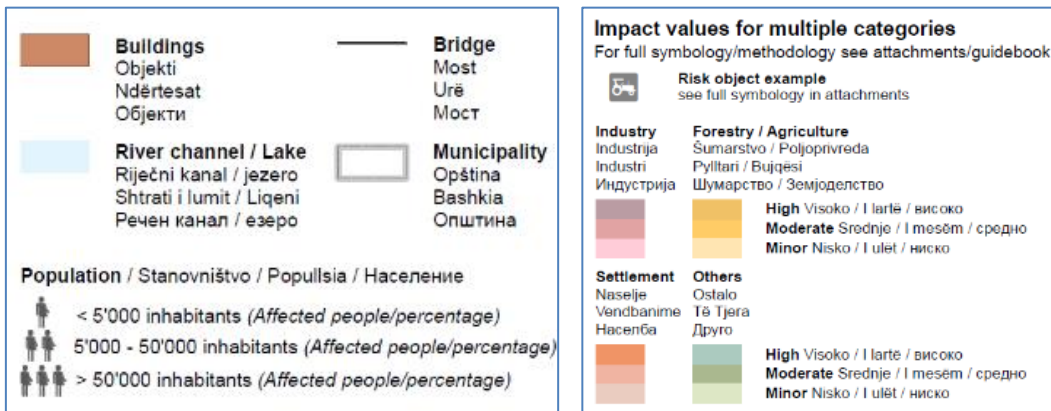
Buildings
Objekti
Ndërtesat
Објекти

Bridge
Most
Urë
Мост

River channel / Lake
Riječni kanal / jezero
Shtrati i lumit / Liqeni
Речен канал / езеро

Municipality
Opština
Bashkia
Општина

Population / Stanovništvo / Popullsia / Население

< 5'000 inhabitants (Affected people/percentage)

5'000 - 50'000 inhabitants (Affected people/percentage)

> 50'000 inhabitants (Affected people/percentage)

Impact values for multiple categories
For full symbology/methodology see attachments/guidebook

Risk object example
see full symbology in attachments

Industry
Industrija
Industri
Индустрија

Forestry / Agriculture
Šumarstvo / Poljoprivreda
Pylltari / Bujqësi
Шумарство / Земјоделство

High Visoko / I lartë / високо
Moderate Srednje / I mesëm / средно
Minor Nisko / I ulët / ниско

Settlement
Naselje
Vendbanime
Населба

Others
Ostalo
Të Tjera
Друго

High Visoko / I lartë / високо
Moderate Srednje / I mesëm / средно
Minor Nisko / I ulët / ниско